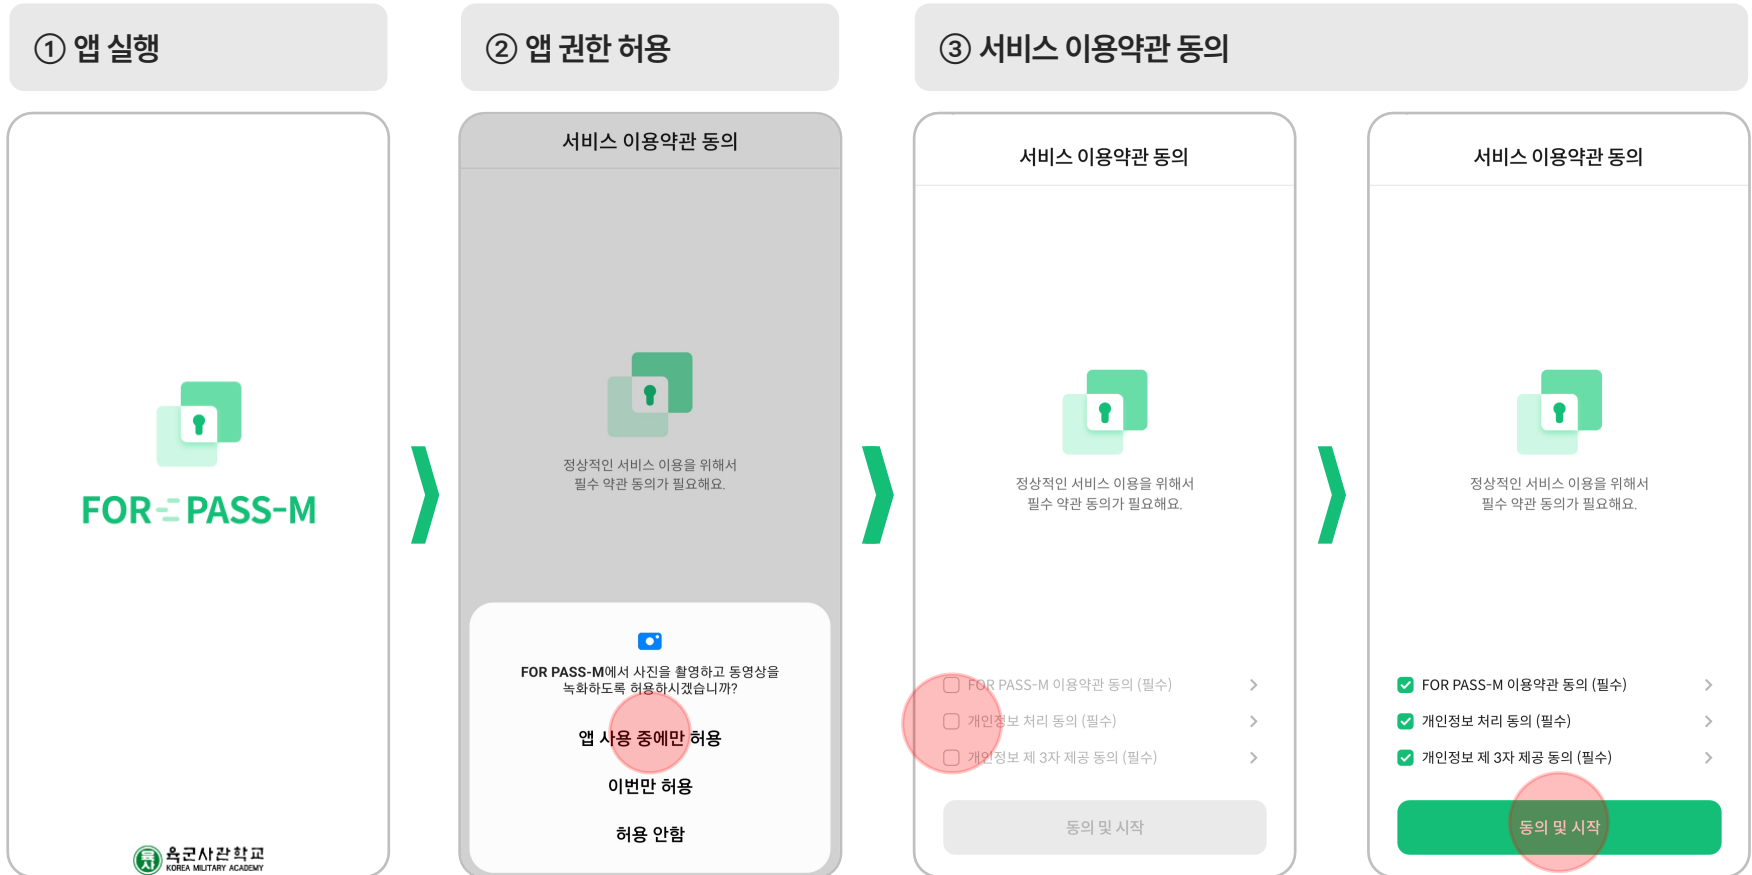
① 앱 실행

② 앱 권한 허용

③ 서비스 이용약관 동의

FOR PASS-M

육군사관학교
KOREA MILITARY ACADEMY

서비스 이용약관 동의

정상적인 서비스 이용을 위해서
필수 약관 동의가 필요해요.

FOR PASS-M에서 사진을 촬영하고 동영상을 녹화하도록 허용하시겠습니까?

앱 사용 중에만 허용

이번만 허용

허용 안함

서비스 이용약관 동의

정상적인 서비스 이용을 위해서
필수 약관 동의가 필요해요.

FOR PASS-M 이용약관 동의 (필수)

개인정보 처리 동의 (필수)

개인정보 제 3자 제공 동의 (필수)

동의 및 시작

서비스 이용약관 동의

정상적인 서비스 이용을 위해서
필수 약관 동의가 필요해요.

FOR PASS-M 이용약관 동의 (필수)

개인정보 처리 동의 (필수)

개인정보 제 3자 제공 동의 (필수)

동의 및 시작